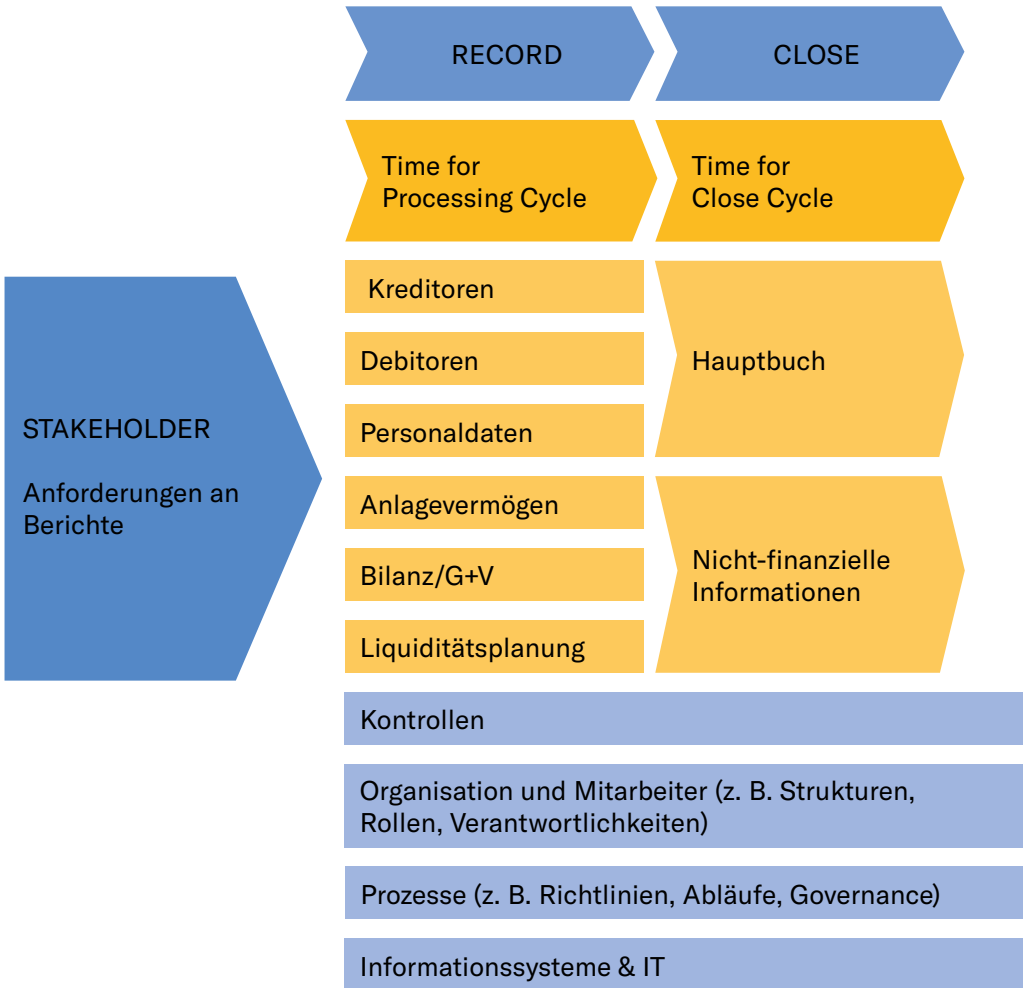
RECORD

CLOSE

Time for Processing Cycle

Time for Close Cycle

STAKEHOLDER

Anforderungen an Berichte

Kreditoren

Debitoren

Personaldaten

Anlagevermögen

Bilanz/G+V

Liquiditätsplanung

Hauptbuch

Nicht-finanzielle Informationen

Kontrollen

Organisation und Mitarbeiter (z. B. Strukturen, Rollen, Verantwortlichkeiten)

Prozesse (z. B. Richtlinien, Abläufe, Governance)

Informationssysteme & IT